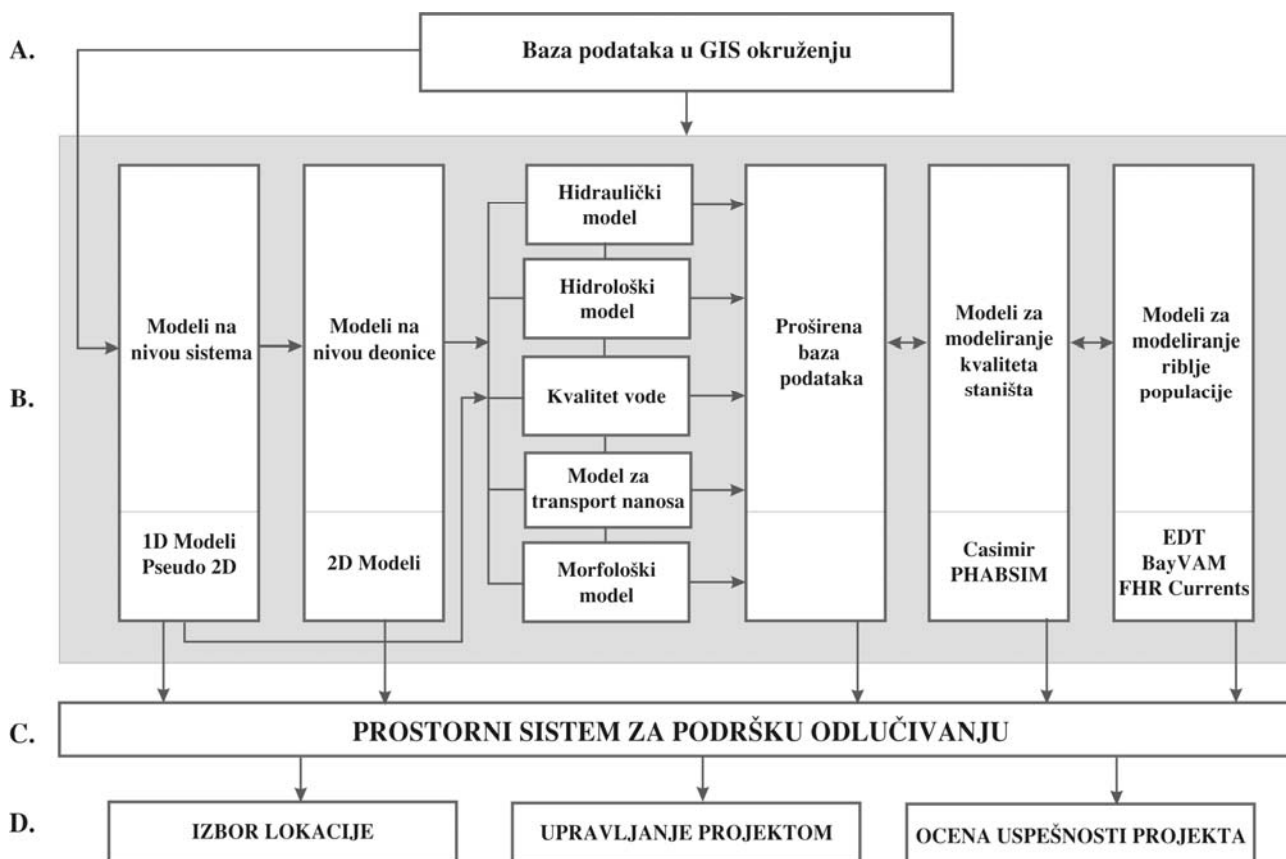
A.

Baza podataka u GIS okruženju

B.

Modeli na nivou sistema

1D Modeli
Pseudo 2D

Modeli na nivou deonice

2D Modeli

Hidraulički model

Hidrološki model

Kvalitet vode

Model za transport nanosa

Morfološki model

Proširena baza podataka

Modeli za modeliranje kvaliteta staništa

Casimir
PHABSIM

Modeli za modeliranje riblje populacije

EDT
BayVAM
FHR Currents

C.

PROSTORNI SISTEM ZA PODRŠKU ODLUČIVANJU

D.

IZBOR LOKACIJE

UPRAVLJANJE PROJEKTOM

OCENA USPEŠNOSTI PROJEKTA